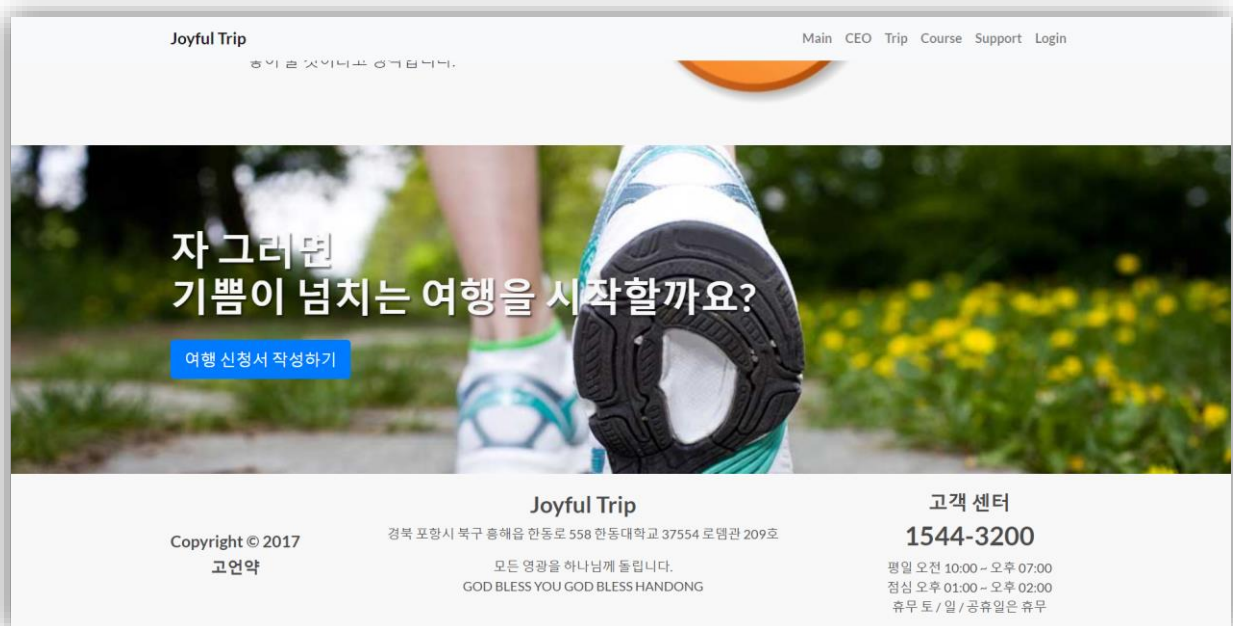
Joyful Trip

Main CEO Trip Course Support Login

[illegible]

자 그러면
기쁨이 넘치는 여행을 시작할까요?

여행 신청서 작성하기

Copyright © 2017
고언약

Joyful Trip

경북 포항시 북구 흥해읍 한동로 558 한동대학교 37554 로뎀관 209호

모든 영광을 하나님께 돌립니다.
GOD BLESS YOU GOD BLESS HANDONG

고객 센터

1544-3200

평일 오전 10:00 ~ 오후 07:00
점심 오후 01:00 ~ 오후 02:00
휴무 토 / 일 / 공휴일은 휴무